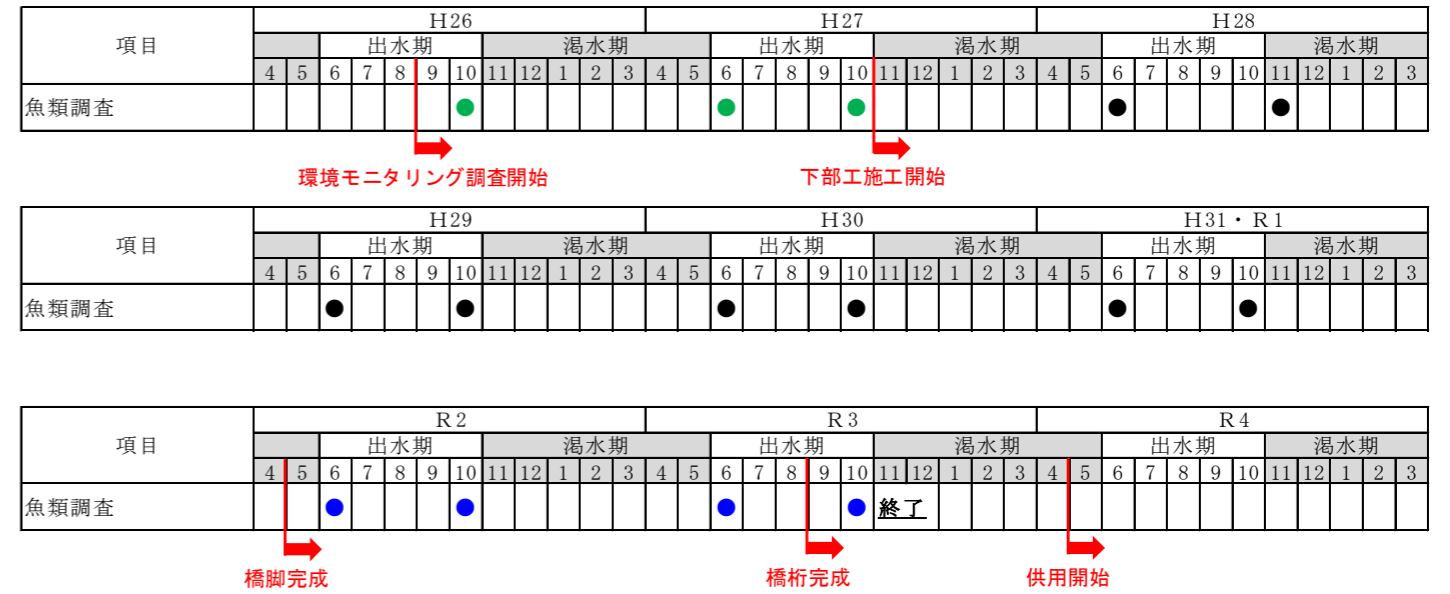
| 項目 | H26 | | | | | | | | | | | | H27 | | | | | | | | | | | | H28 | | | | | | | | | | | |
|---|---|---|---|---|---|---|---|---|---|---|---|---|---|---|---|---|---|---|---|---|---|---|---|---|---|---|---|---|---|---|---|---|---|---|---|---|
| | | | 出水期 | | | | | 渇水期 | | | | | | | 出水期 | | | | | 渇水期 | | | | | | | 出水期 | | | | | 渇水期 | | | | |
| | 4 | 5 | 6 | 7 | 8 | 9 | 10 | 11 | 12 | 1 | 2 | 3 | 4 | 5 | 6 | 7 | 8 | 9 | 10 | 11 | 12 | 1 | 2 | 3 | 4 | 5 | 6 | 7 | 8 | 9 | 10 | 11 | 12 | 1 | 2 | 3 |
| 魚類調査 | | | | | | | ● | | | | | | | | ● | | | | ● | | | | | | | | ● | | | | | ● | | | | |

環境モニタリング調査開始

下部工施工開始

| 項目 | H29 | | | | | | | | | | | | H30 | | | | | | | | | | | | H31・R1 | | | | | | | | | | | |
|---|---|---|---|---|---|---|---|---|---|---|---|---|---|---|---|---|---|---|---|---|---|---|---|---|---|---|---|---|---|---|---|---|---|---|---|---|
| | | | 出水期 | | | | | 渇水期 | | | | | | | 出水期 | | | | | 渇水期 | | | | | | | 出水期 | | | | | 渇水期 | | | | |
| | 4 | 5 | 6 | 7 | 8 | 9 | 10 | 11 | 12 | 1 | 2 | 3 | 4 | 5 | 6 | 7 | 8 | 9 | 10 | 11 | 12 | 1 | 2 | 3 | 4 | 5 | 6 | 7 | 8 | 9 | 10 | 11 | 12 | 1 | 2 | 3 |
| 魚類調査 | | | ● | | | | ● | | | | | | | | ● | | | | ● | | | | | | | | ● | | | | ● | | | | | |

| 項目 | R2 | | | | | | | | | | | | R3 | | | | | | | | | | | | R4 | | | | | | | | | | | |
|---|---|---|---|---|---|---|---|---|---|---|---|---|---|---|---|---|---|---|---|---|---|---|---|---|---|---|---|---|---|---|---|---|---|---|---|---|
| | | | 出水期 | | | | | 渇水期 | | | | | | | 出水期 | | | | | 渇水期 | | | | | | | 出水期 | | | | | 渇水期 | | | | |
| | 4 | 5 | 6 | 7 | 8 | 9 | 10 | 11 | 12 | 1 | 2 | 3 | 4 | 5 | 6 | 7 | 8 | 9 | 10 | 11 | 12 | 1 | 2 | 3 | 4 | 5 | 6 | 7 | 8 | 9 | 10 | 11 | 12 | 1 | 2 | 3 |
| 魚類調査 | | | ● | | | | ● | | | | | | | | ● | | | | ● | 終了 | | | | | | | | | | | | | | | | |

橋脚完成

橋桁完成

供用開始